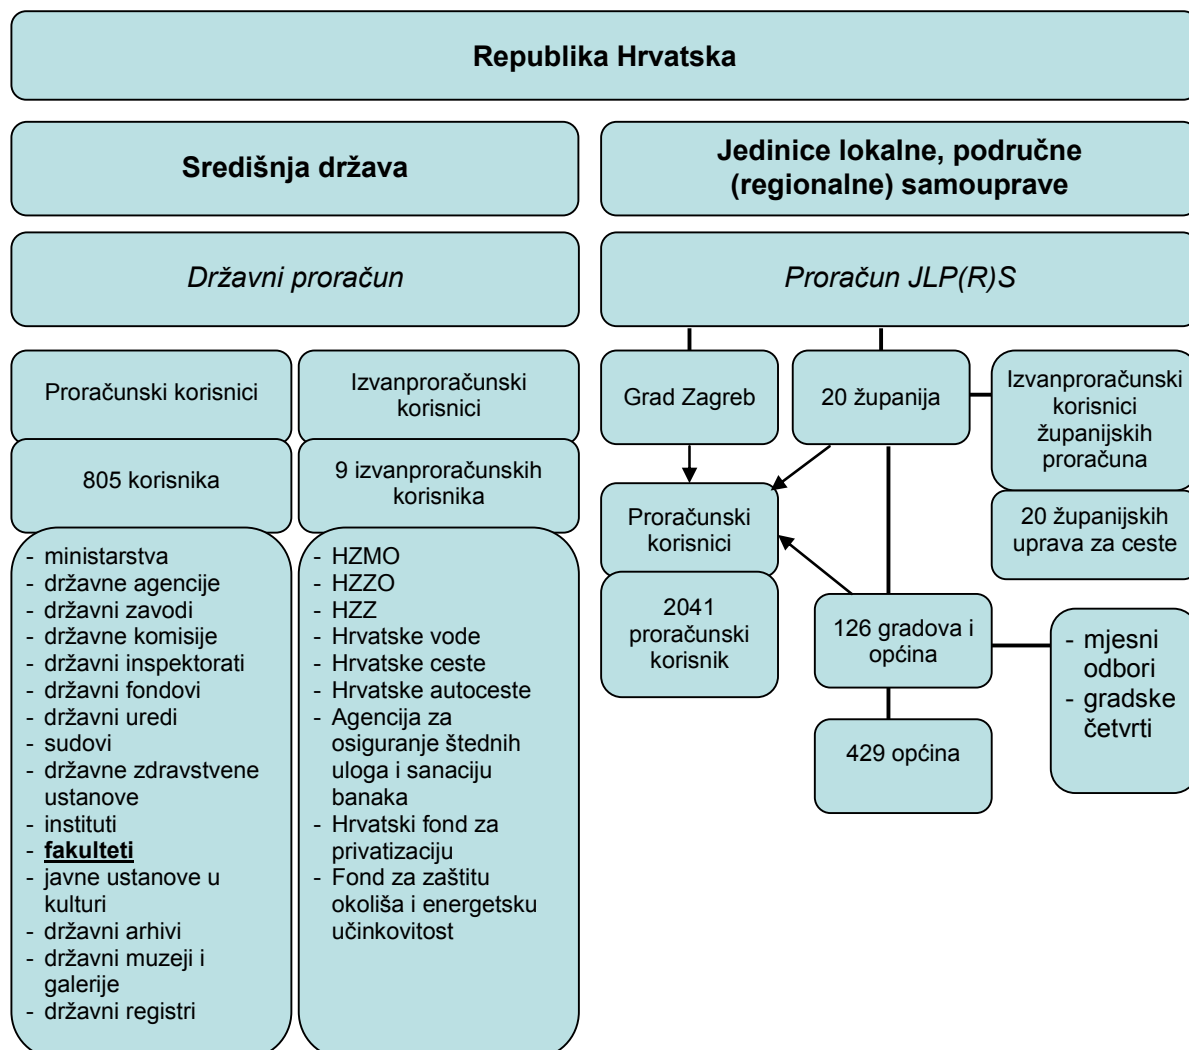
Republika Hrvatska

Središnja država

Državni proračun

Proračunski korisnici

805 korisnika

- ministarstva
- državne agencije
- državni zavodi
- državne komisije
- državni inspektorati
- državni fondovi
- državni uredi
- sudovi
- državne zdravstvene ustanove
- instituti
- **fakulteti**
- javne ustanove u kulturi
- državni arhivi
- državni muzeji i galerije
- državni registri

Izvanproračunski korisnici

9 izvanproračunskih korisnika

- HZMO
- HZZO
- HZZ
- Hrvatske vode
- Hrvatske ceste
- Hrvatske autoceste
- Agencija za osiguranje štednih uloga i sanaciju banaka
- Hrvatski fond za privatizaciju
- Fond za zaštitu okoliša i energetsku učinkovitost

Jedinice lokalne, područne (regionalne) samouprave

Proračun JLP(R)S

Grad Zagreb

20 županija

Izvanproračunski korisnici županijskih proračuna

20 županijskih uprava za ceste

Proračunski korisnici

2041 proračunski korisnik

126 gradova i općina

- mjesni odbori
- gradske četvrti

429 općina